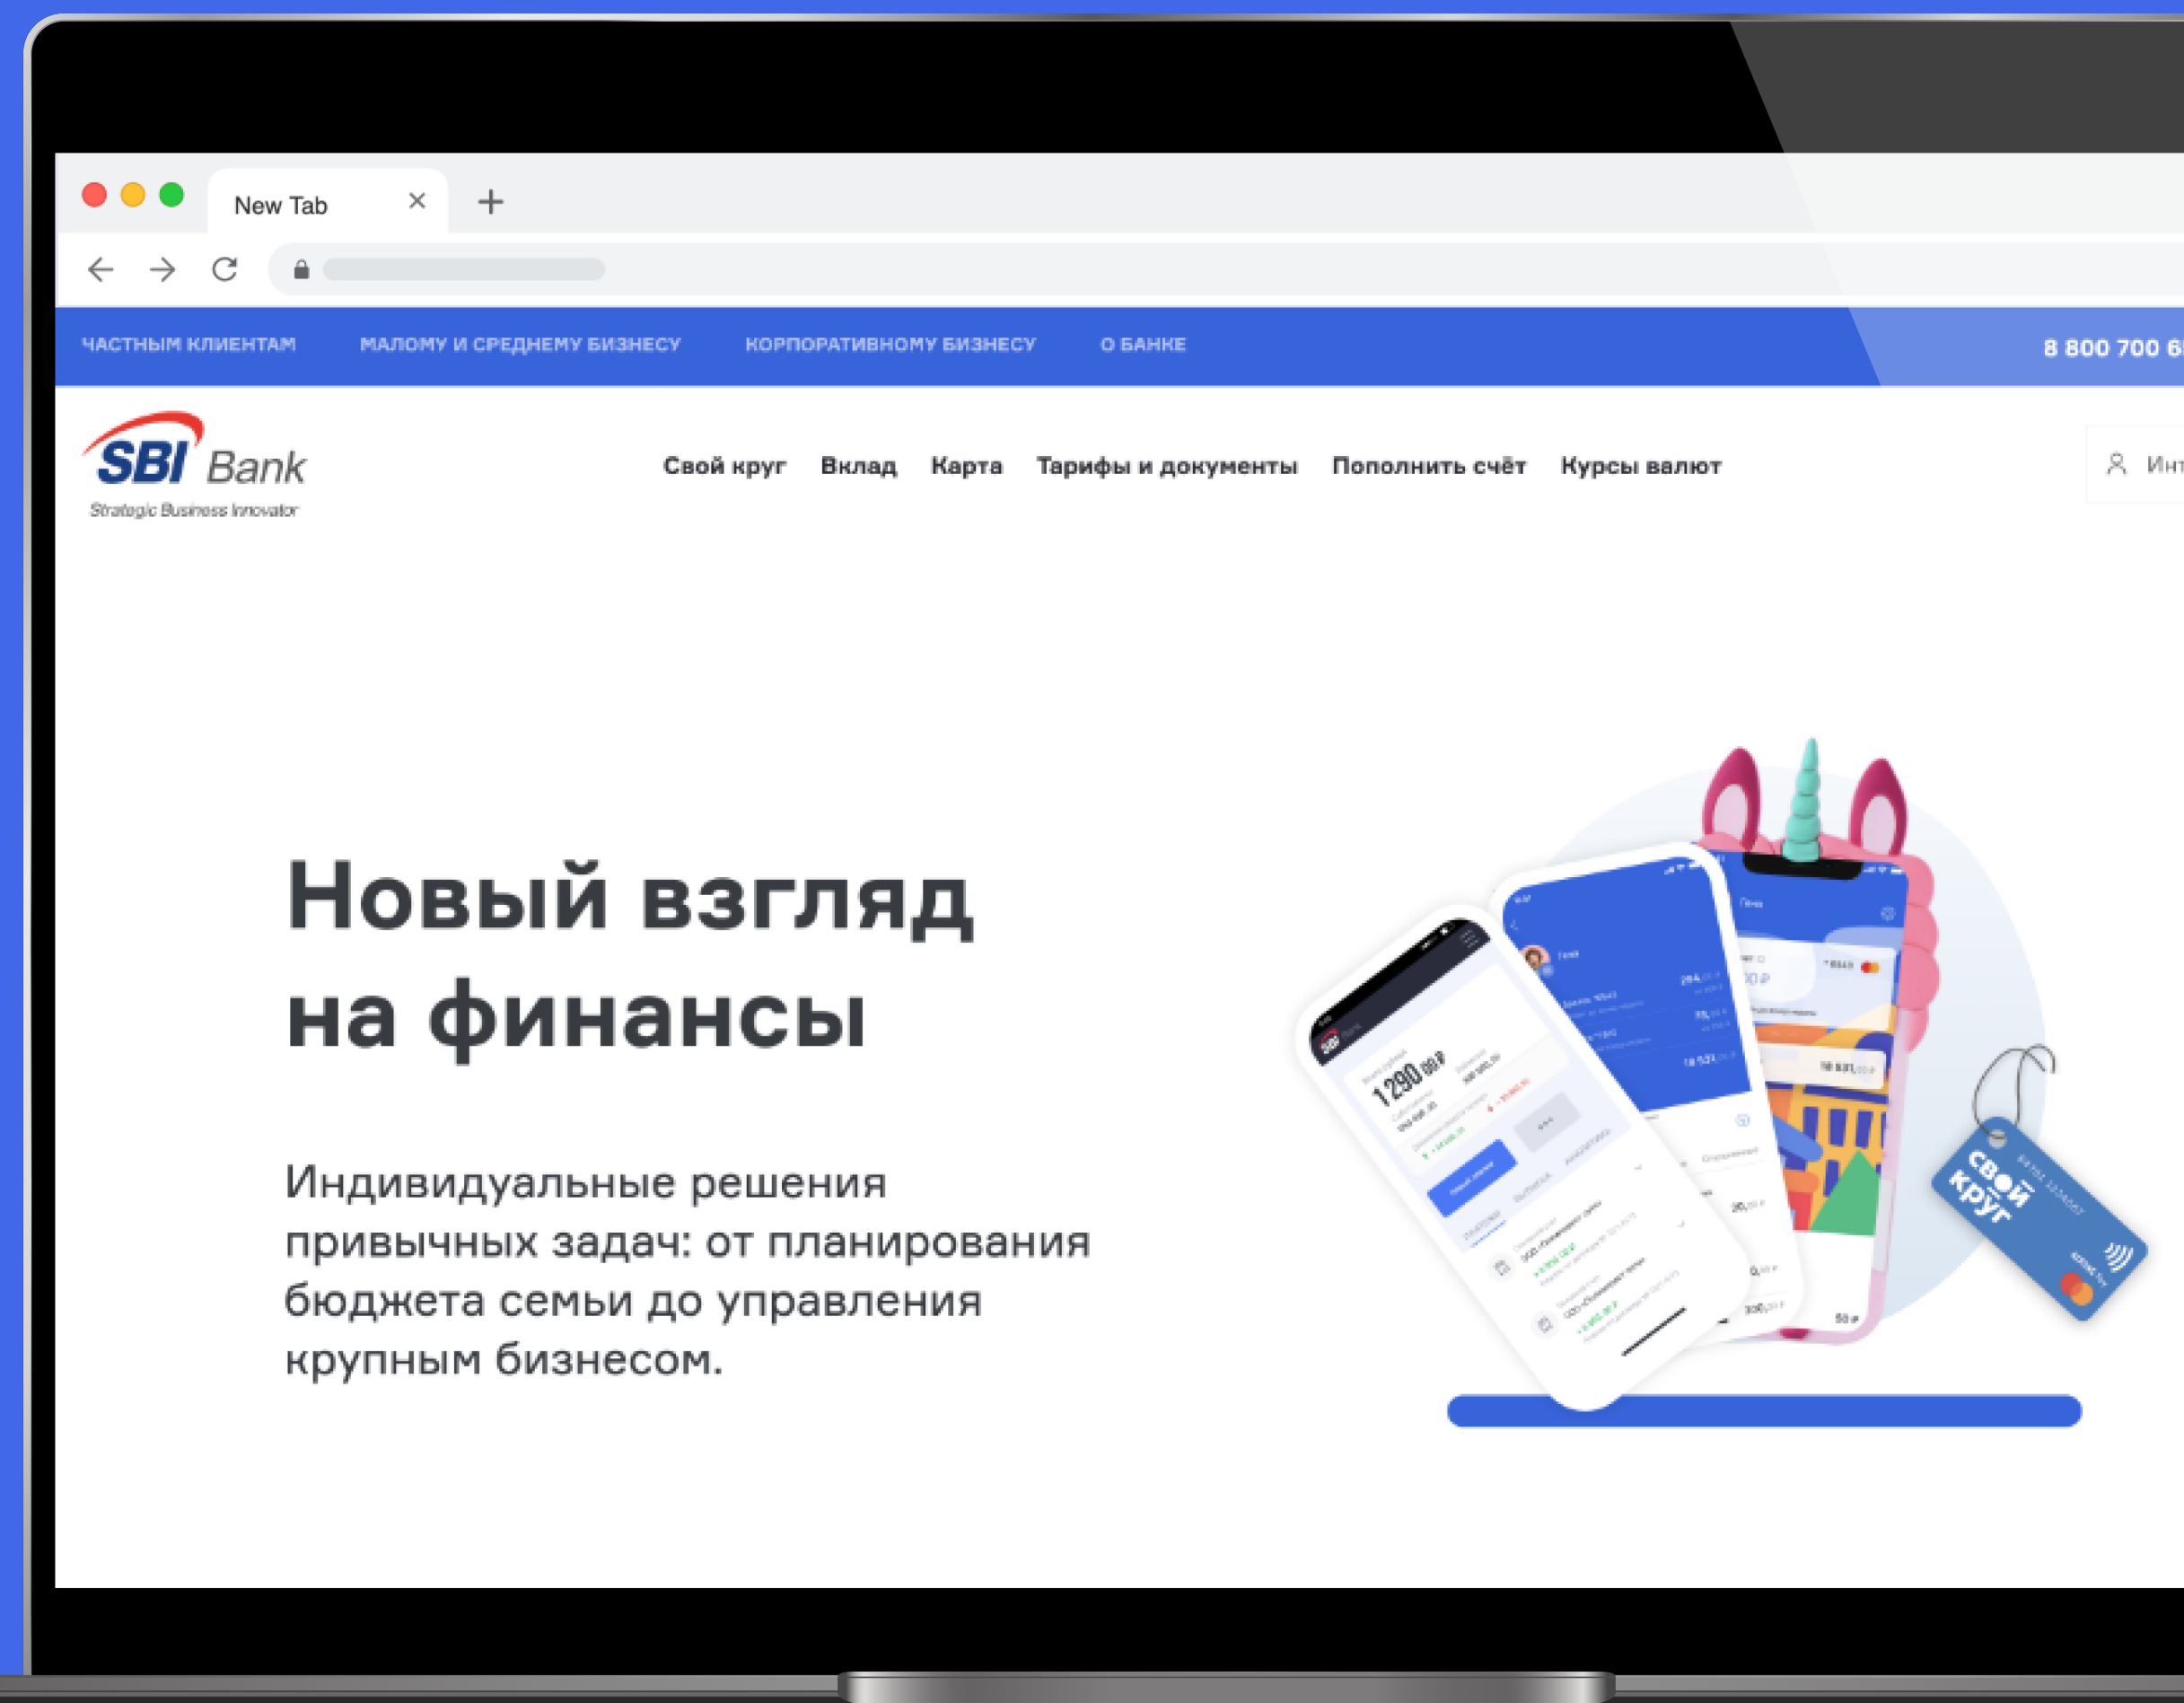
New Tab ×

ЧАСТНЫМ КЛИЕНТАМ МАЛОМУ И СРЕДНЕМУ БИЗНЕСУ КОРПОРАТИВНОМУ БИЗНЕСУ О БАНКЕ 8 800 700 6

SBI Bank
Strategic Business Innovator

Свой круг Вклад Карта Тарифы и документы Пополнить счёт Курсы валют

Ин

Новый взгляд на финансы

Индивидуальные решения привычных задач: от планирования бюджета семьи до управления крупным бизнесом.

1 290 00 ₽

Свой круг